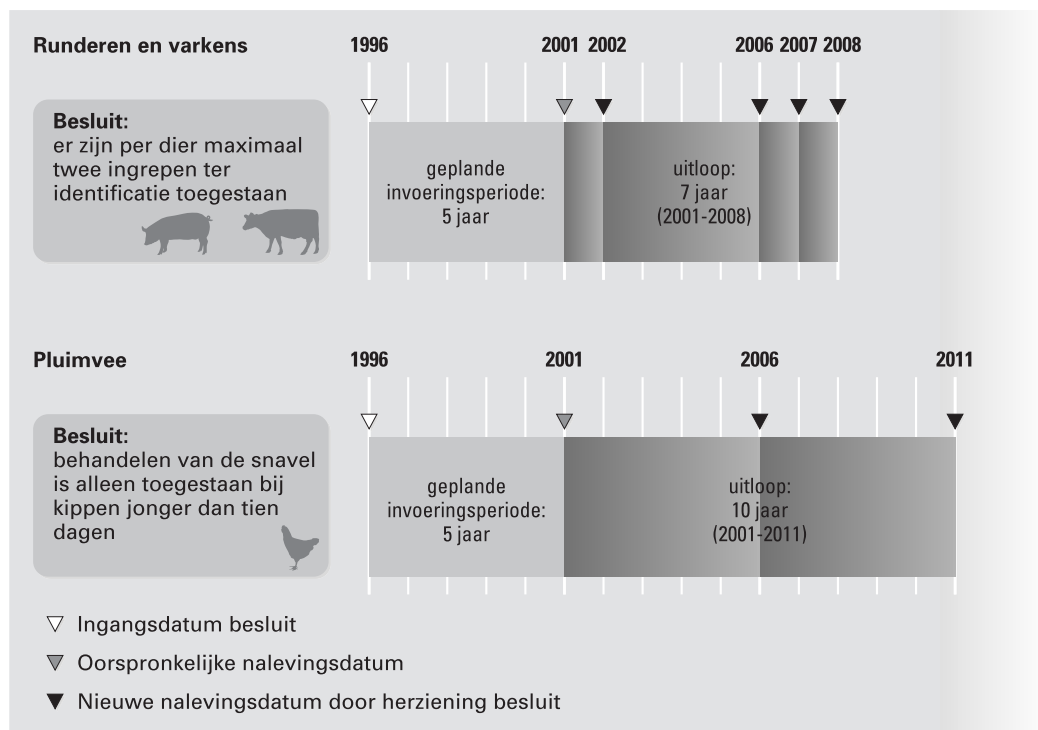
Runderen en varkens

1996 2001 2002 2006 2007 2008

Besluit:
er zijn per dier maximaal twee ingrepen ter identificatie toegestaan

geplande invoeringsperiode: 5 jaar

uitloop: 7 jaar (2001-2008)

Pluimvee

1996 2001 2006 2011

Besluit:
behandelen van de snavel is alleen toegestaan bij kippen jonger dan tien dagen

geplande invoeringsperiode: 5 jaar

uitloop: 10 jaar (2001-2011)

▽ Ingangsdatum besluit

▼ Oorspronkelijke nalevingsdatum

▼ Nieuwe nalevingsdatum door herziening besluit